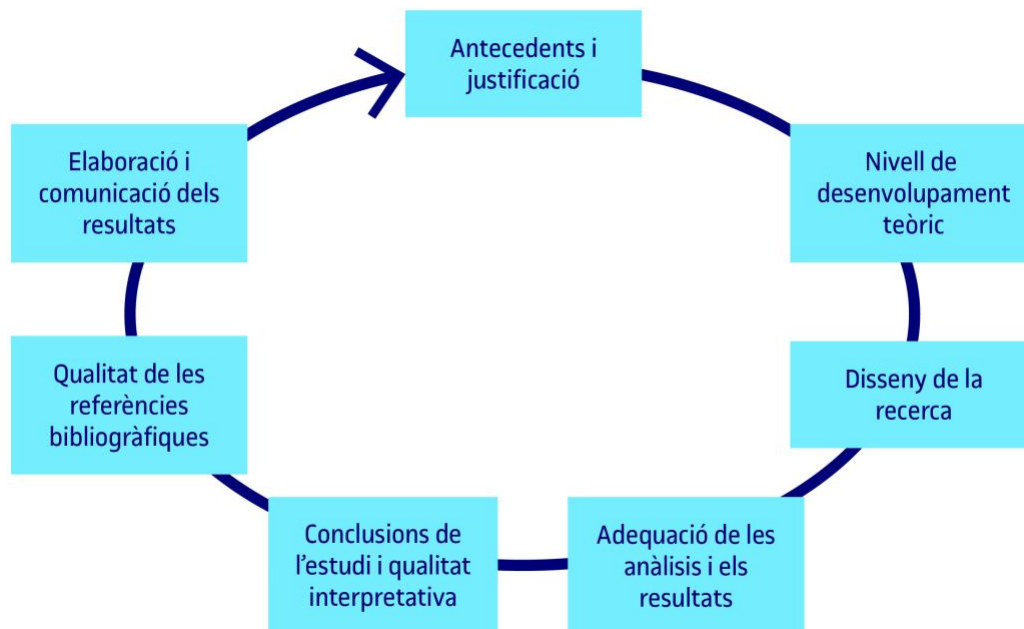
Antecedents i justificació

Nivell de desenvolupament teòric

Disseny de la recerca

Adequació de les anàlisis i els resultats

Conclusions de l'estudi i qualitat interpretativa

Qualitat de les referències bibliogràfiques

Elaboració i comunicació dels resultats